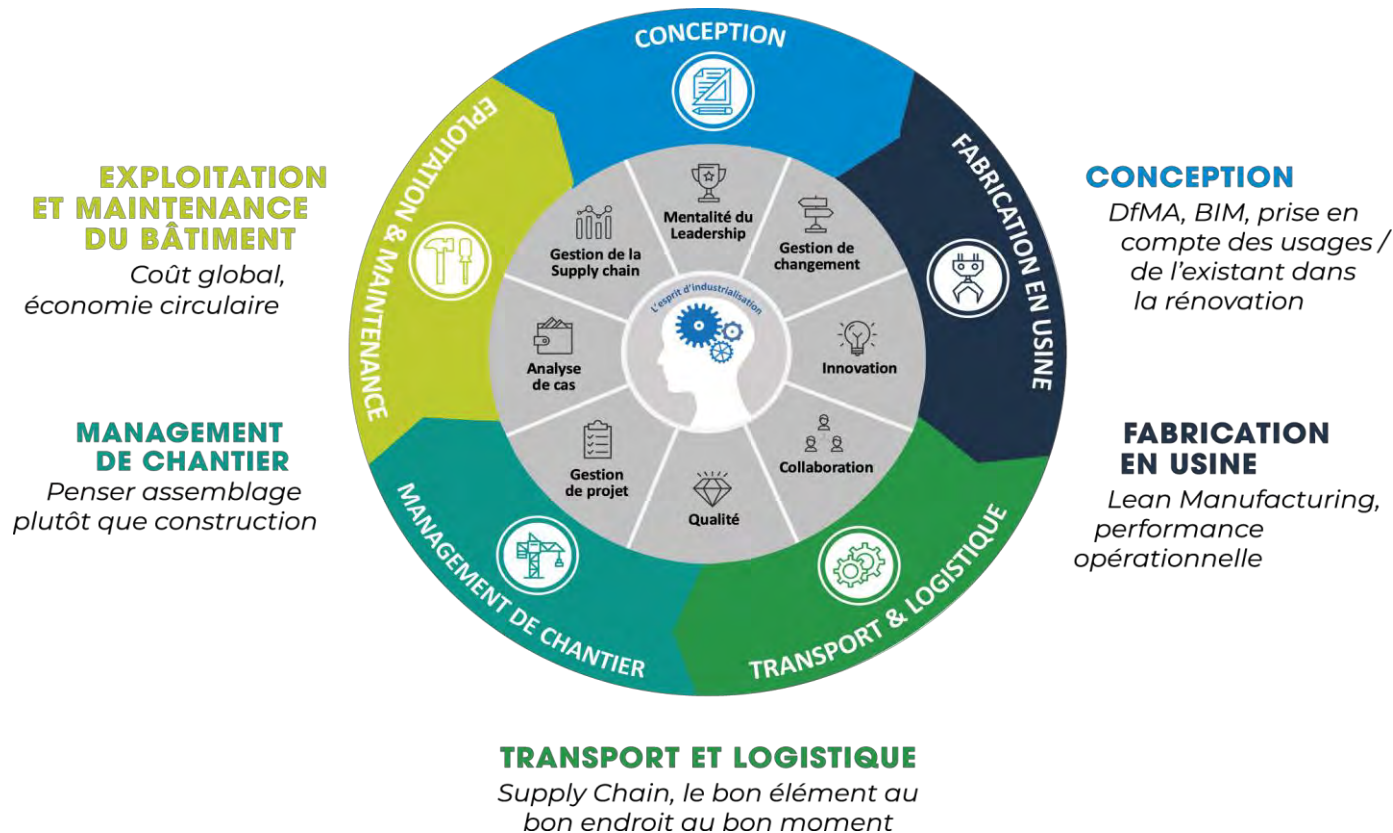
EXPLOITATION ET MAINTENANCE DU BÂTIMENT
Coût global, économie circulaire

MANAGEMENT DE CHANTIER
Penser assemblage plutôt que construction

CONCEPTION

EXPLOITATION & MAINTENANCE

FABRICATION EN USINE

Mentalité du Leadership

Gestion de la Supply chain

Gestion de changement

L'esprit d'industrialisation

Analyse de cas

Innovation

Gestion de projet

Collaboration

Qualité

MANAGEMENT DE CHANTIER

TRANSPORT & LOGISTIQUE

CONCEPTION
DfMA, BIM, prise en compte des usages / de l'existant dans la rénovation

FABRICATION EN USINE
Lean Manufacturing, performance opérationnelle

TRANSPORT ET LOGISTIQUE
Supply Chain, le bon élément au bon endroit au bon moment